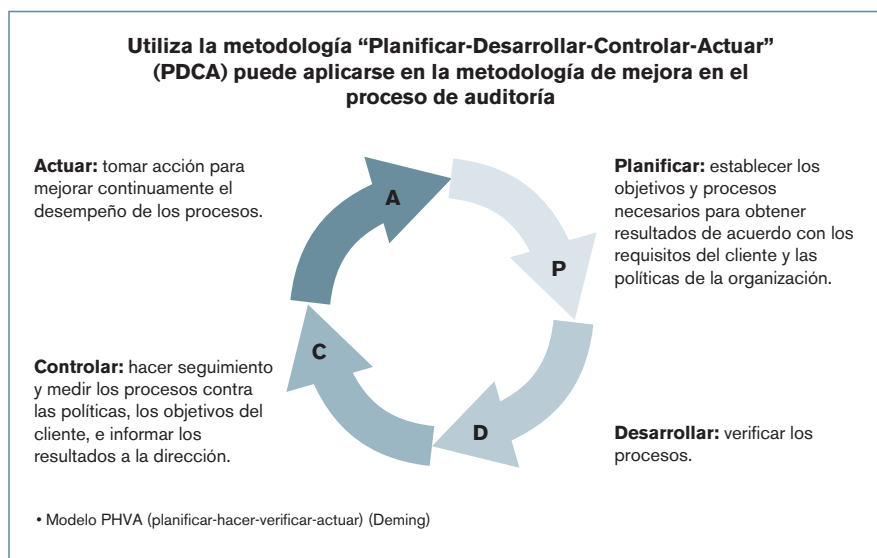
**Utiliza la metodología "Planificar-Desarrollar-Controlar-Actuar" (PDCA) puede aplicarse en la metodología de mejora en el proceso de auditoría**

**Actuar:** tomar acción para mejorar continuamente el desempeño de los procesos.

**Planificar:** establecer los objetivos y procesos necesarios para obtener resultados de acuerdo con los requisitos del cliente y las políticas de la organización.

A

P

C

D

**Controlar:** hacer seguimiento y medir los procesos contra las políticas, los objetivos del cliente, e informar los resultados a la dirección.

**Desarrollar:** verificar los procesos.

• Modelo PHVA (planificar-hacer-verificar-actuar) (Deming)